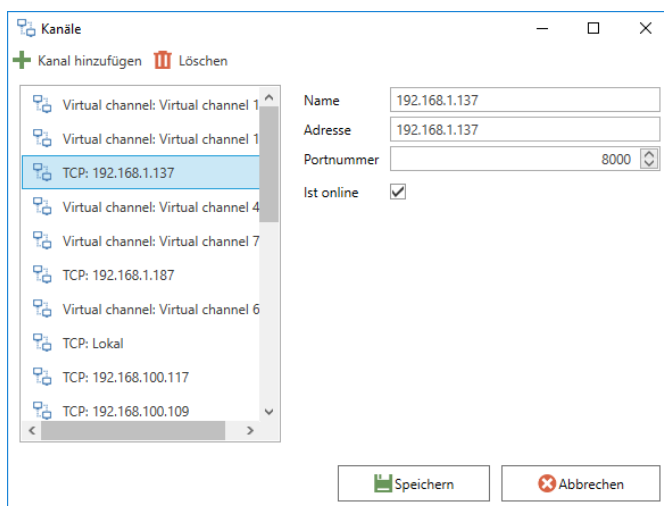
Kanäle

Kanal hinzufügen Löschen

Virtual channel: Virtual channel 1
Virtual channel: Virtual channel 1
TCP: 192.168.1.137
Virtual channel: Virtual channel 4
Virtual channel: Virtual channel 7
TCP: 192.168.1.187
Virtual channel: Virtual channel 6
TCP: Lokal
TCP: 192.168.100.117
TCP: 192.168.100.109

| Name | 192.168.1.137 |
|---|---|
| Adresse | 192.168.1.137 |
| Portnummer | 8000 |
| Ist online | ✓ |

Speichern
Abbrechen